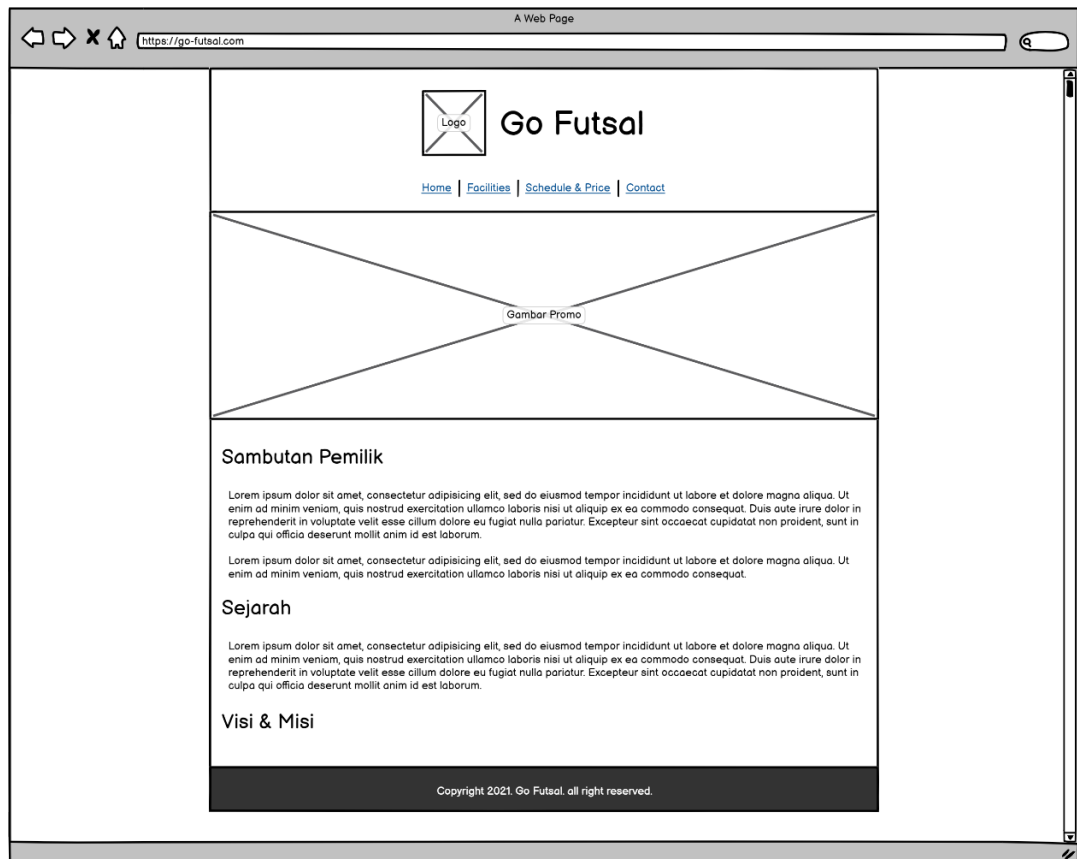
A Web Page

https://go-futsal.com

Logo

Go Futsal

Home | Facilities | Schedule & Price | Contact

Gambar Promo

Sambutan Pemilik

Lorem ipsum dolor sit amet, consectetur adipisicing elit, sed do eiusmod tempor incididunt ut labore et dolore magna aliqua. Ut enim ad minim veniam, quis nostrud exercitation ullamco laboris nisi ut aliquip ex ea commodo consequat. Duis aute irure dolor in reprehenderit in voluptate velit esse cillum dolore eu fugiat nulla pariatur. Excepteur sint occaecat cupidatat non proident, sunt in culpa qui officia deserunt mollit anim id est laborum.

Lorem ipsum dolor sit amet, consectetur adipisicing elit, sed do eiusmod tempor incididunt ut labore et dolore magna aliqua. Ut enim ad minim veniam, quis nostrud exercitation ullamco laboris nisi ut aliquip ex ea commodo consequat.

Sejarah

Lorem ipsum dolor sit amet, consectetur adipisicing elit, sed do eiusmod tempor incididunt ut labore et dolore magna aliqua. Ut enim ad minim veniam, quis nostrud exercitation ullamco laboris nisi ut aliquip ex ea commodo consequat. Duis aute irure dolor in reprehenderit in voluptate velit esse cillum dolore eu fugiat nulla pariatur. Excepteur sint occaecat cupidatat non proident, sunt in culpa qui officia deserunt mollit anim id est laborum.

Visi & Misi

Copyright 2021. Go Futsal. all right reserved.